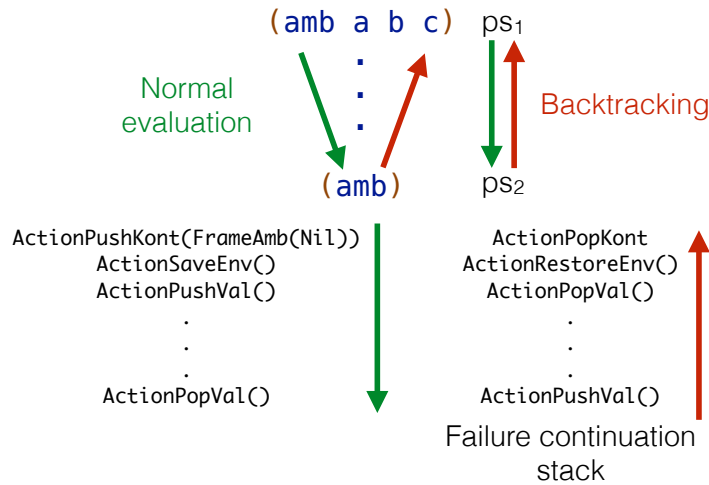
(amb a b c) $ps_1$

Normal evaluation

.
.
.

Backtracking

(amb) $ps_2$

ActionPushKont(FrameAmb(Nil))
ActionSaveEnv()
ActionPushVal()
.
.
.
ActionPopVal()

ActionPopKont
ActionRestoreEnv()
ActionPopVal()
.
.
.
ActionPushVal()

Failure continuation stack